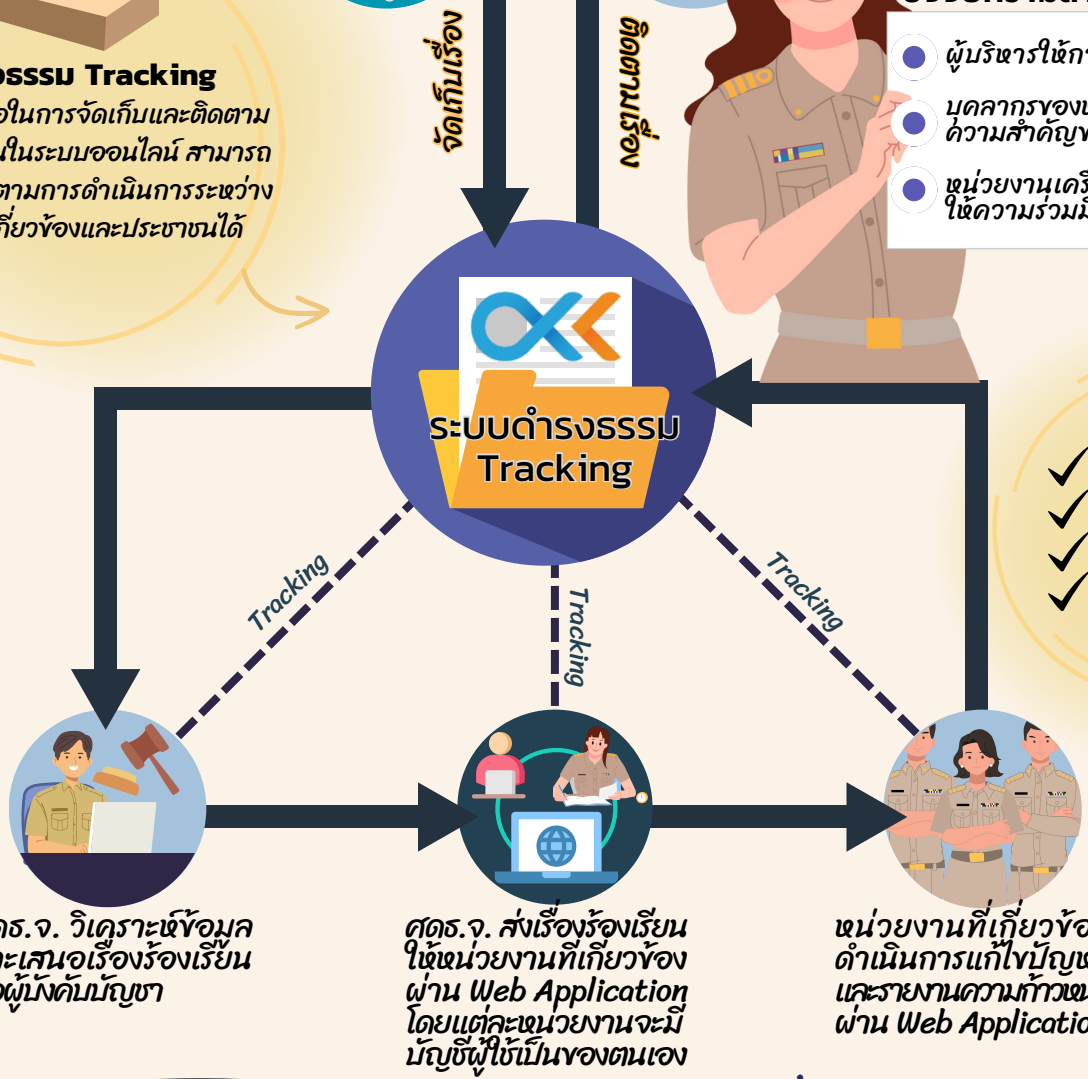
ธรรม Tracking
อในการจัดเก็บและติดตาม
ในระบบออนไลน์ สามารถ
ตามการดำเนินการระหว่าง
กี่ยวข้องและประชาชนได้

จัดเก็บเรื่อง

ติดตามเรื่อง

ผู้บริหารให้กา
บุคลากรของ
ความสำคัญ
หน่วยงานเครื
ให้ความร่วมม

ระบบดำรงธรรม
Tracking

Tracking

Tracking

Tracking

ศดธ.จ. วิเคราะห์ข้อมูล
ละเสนอเรื่องร้องเรียน
ผู้บังคับบัญชา

ศดธ.จ. ส่งเรื่องร้องเรียน
ให้หน่วยงานที่เกี่ยวข้อง
ผ่าน Web Application
โดยแต่ละหน่วยงานจะมี
บัญชีผู้ใช้เป็นของตนเอง

หน่วยงานที่เกี่ยวข้อ
ดำเนินการแก้ไขปัญห
และรายงานความก้าวห
ผ่าน Web Applicatio